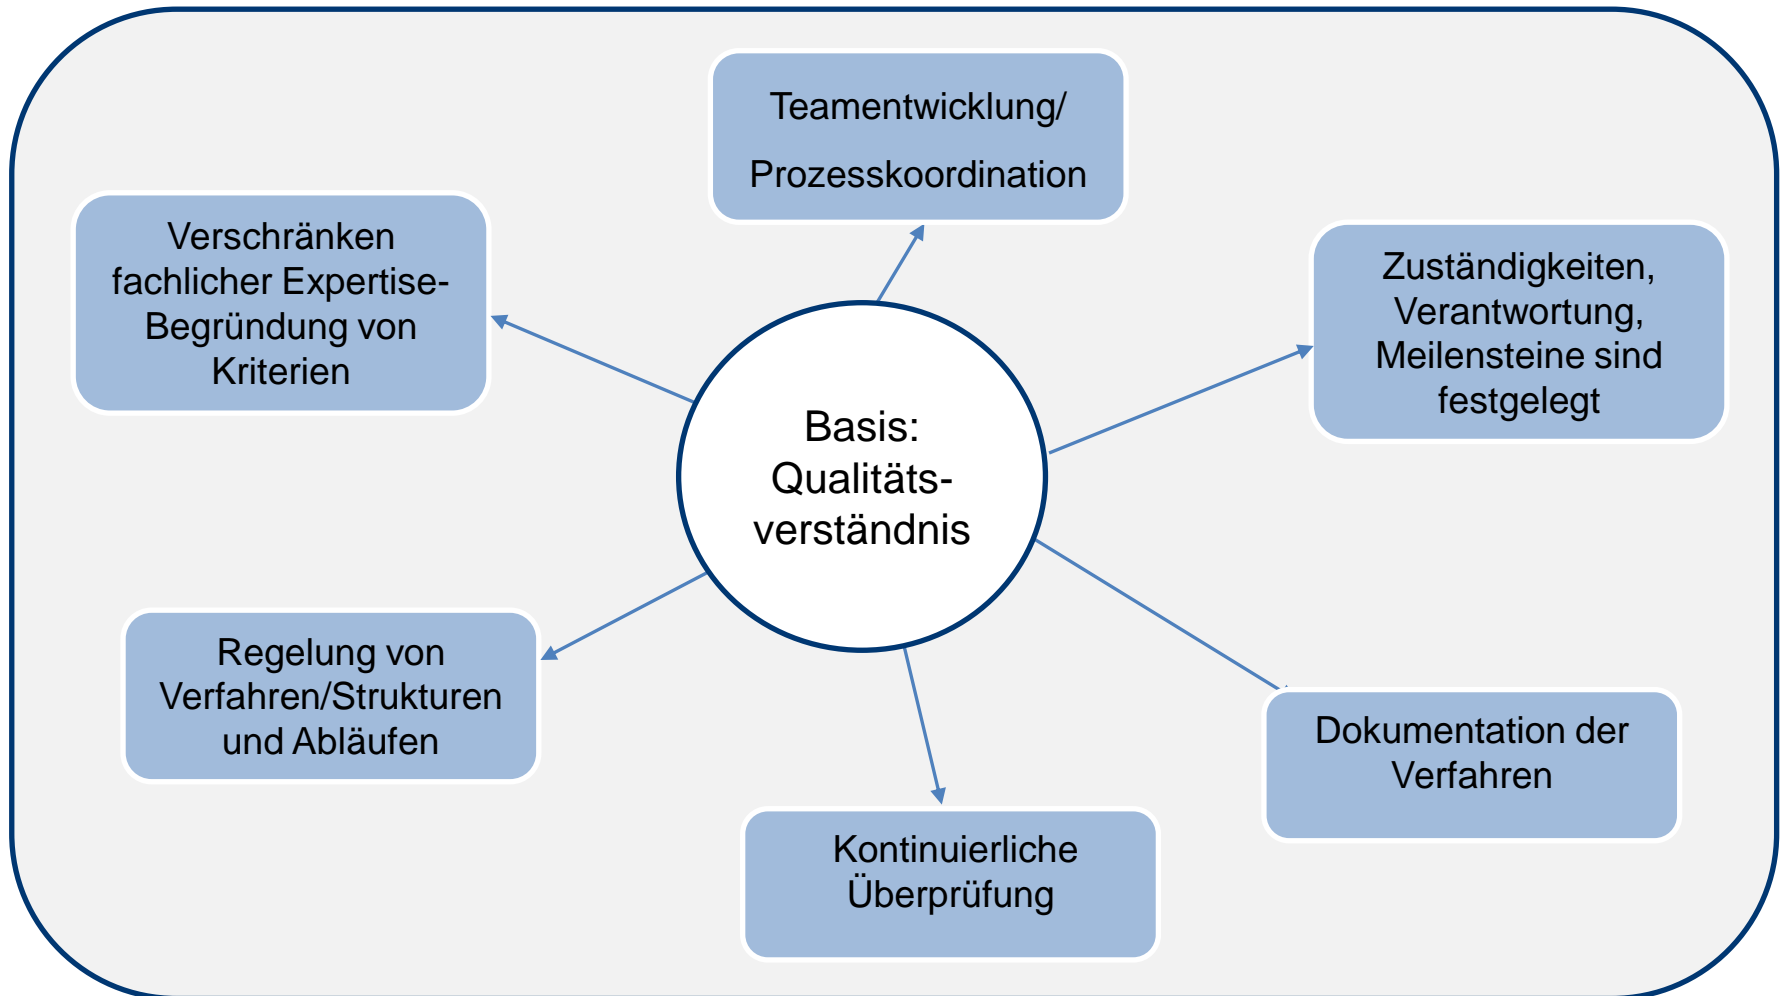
Teamentwicklung/

Prozesskoordination

Verschränken fachlicher Expertise-Begründung von Kriterien

Zuständigkeiten, Verantwortung, Meilensteine sind festgelegt

Basis: Qualitätsverständnis

Regelung von Verfahren/Strukturen und Abläufen

Dokumentation der Verfahren

Kontinuierliche Überprüfung